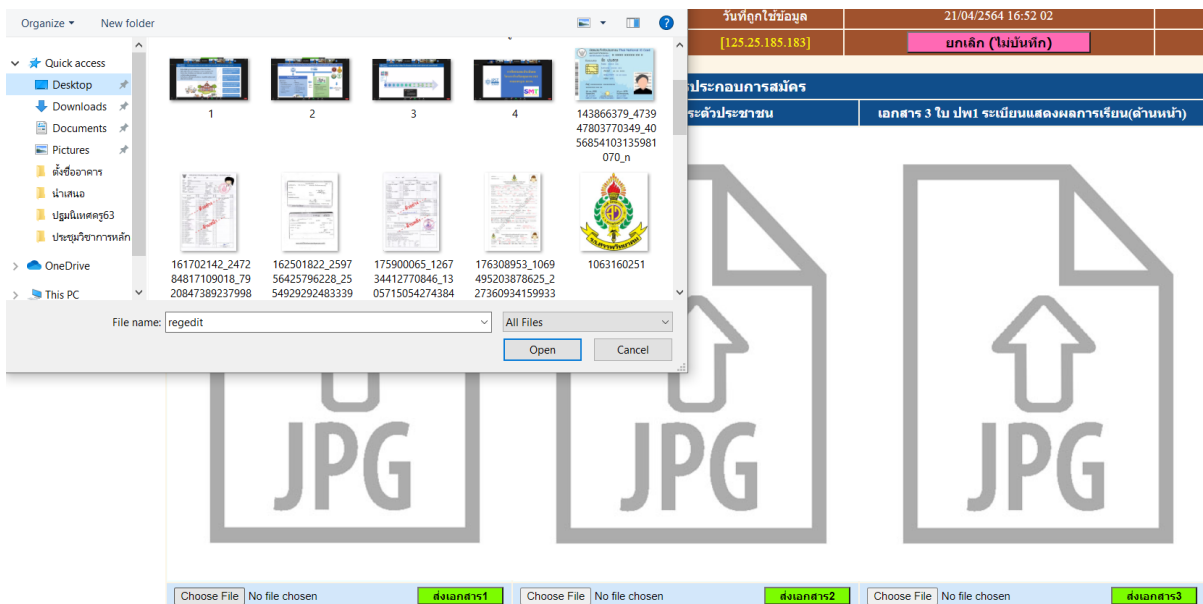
Organize ▾ New folder

Quick access
Desktop
Downloads
Documents
Pictures
ตั้งชื่ออาคาร
นำเสนอ
ปฐมนิเทศครู63
ประชุมวิชาการหลัก
OneDrive
This PC

1
2
3
4
143866379_473947803770349_4056854103135981070_n
161702142_247284817109018_7920847389237998
162501822_259756425796228_2554929292483339
175900065_126734412770846_1305715054274384
176308953_1069495203878625_227360934159933
1063160251

File name: regedit
All Files
Open
Cancel

วันที่ถูกใช้ข้อมูล 21/04/2564 16:52 02
[125.25.185.183]
ยกเลิก (ไม่บันทึก)

ประกอบการสมัคร
ระตัวประชาชน
เอกสาร 3 ใบ ปพ1 ระเบียนแสดงผลการเรียน(ด้านหน้า)

JPG
JPG
JPG

Choose File No file chosen ส่งเอกสาร1
Choose File No file chosen ส่งเอกสาร2
Choose File No file chosen ส่งเอกสาร3